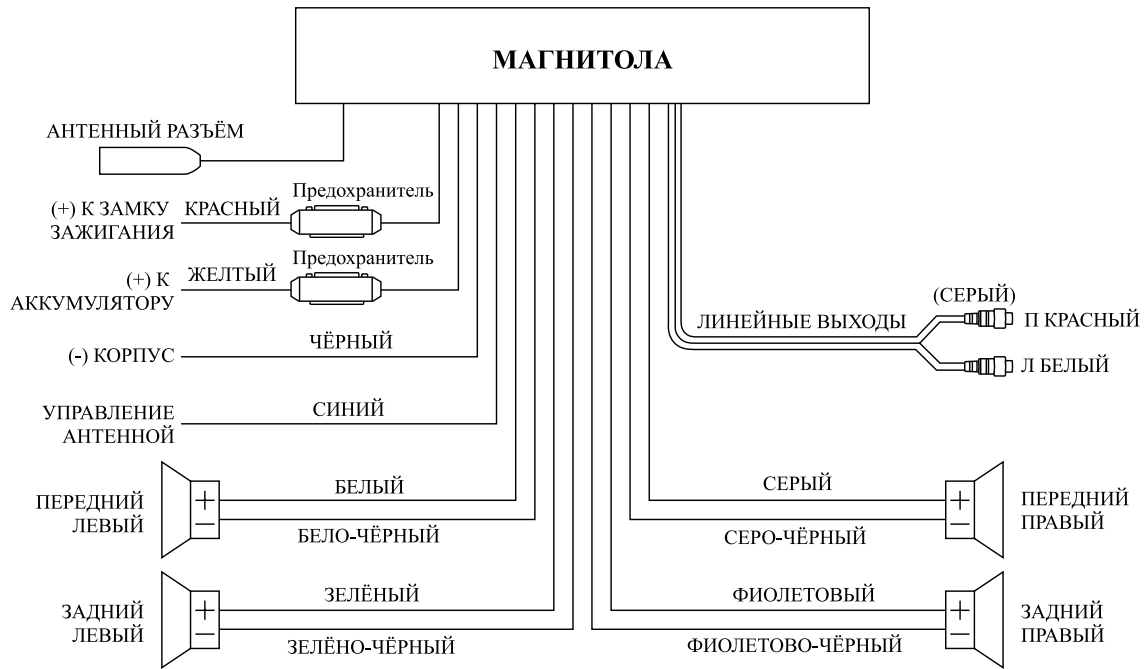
МАГНИТОЛА

АНТЕННЫЙ РАЗЪЁМ

(+) К ЗАМКУ ЗАЖИГАНИЯ
КРАСНЫЙ
Предохранитель

(+) К АККУМУЛЯТОРУ
ЖЕЛТЫЙ
Предохранитель

(-) КОРПУС
ЧЁРНЫЙ

УПРАВЛЕНИЕ АНТЕННОЙ
СИНИЙ

ПЕРЕДНИЙ ЛЕВЫЙ
+
−
БЕЛЫЙ
БЕЛО-ЧЁРНЫЙ

ЗАДНИЙ ЛЕВЫЙ
+
−
ЗЕЛЁНЫЙ
ЗЕЛЁНО-ЧЁРНЫЙ

ЛИНЕЙНЫЕ ВЫХОДЫ
(СЕРЫЙ)
П КРАСНЫЙ
Л БЕЛЫЙ

СЕРЫЙ
СЕРО-ЧЁРНЫЙ
+
−
ПЕРЕДНИЙ ПРАВЫЙ

ФИОЛЕТОВЫЙ
ФИОЛЕТОВО-ЧЁРНЫЙ
+
−
ЗАДНИЙ ПРАВЫЙ